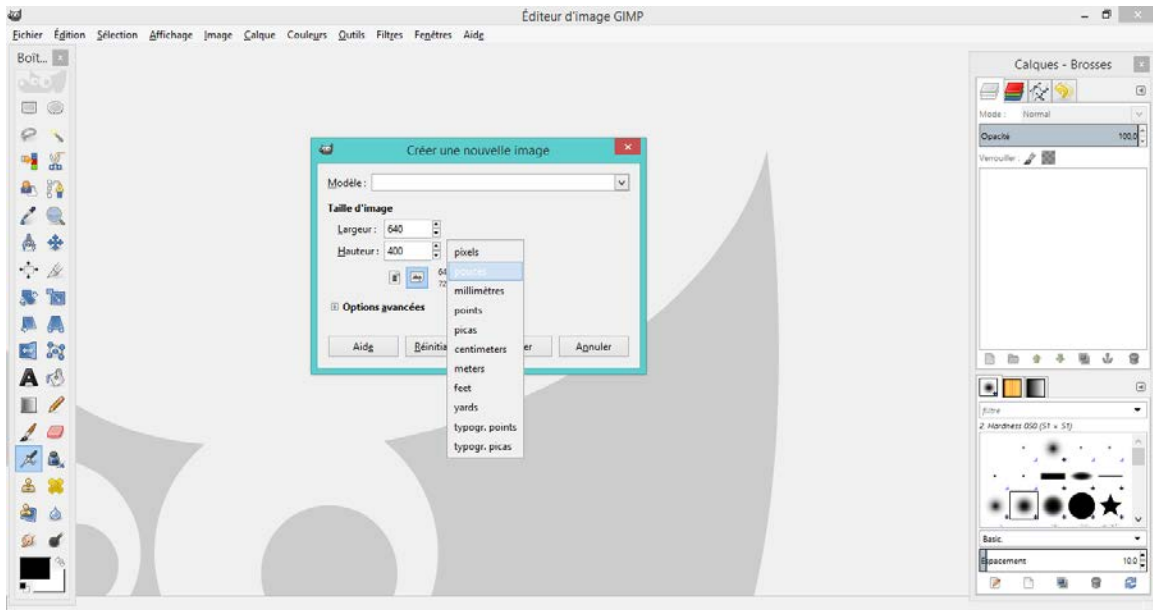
Éditeur d'image GIMP

Fichier Édition Sélection Affichage Image Calque Couleurs Outils Filtres Fenêtres Aide

Boît...

Créer une nouvelle image

Modèle :

Taille d'image

Largeur : 640

Hauteur : 400

64
72

Options avancées

Aide Réinitia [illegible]er Annuler

pixels
pouces
millimètres
points
picas
centimeters
meters
feet
yards
typogr. points
typogr. picas

Calques - Brosses

Mode : Normal

Opacité 100,0

Verrouiller :

filtre

2. Hardness 050 (51 × 51)

Basic.

Espacement 10,0